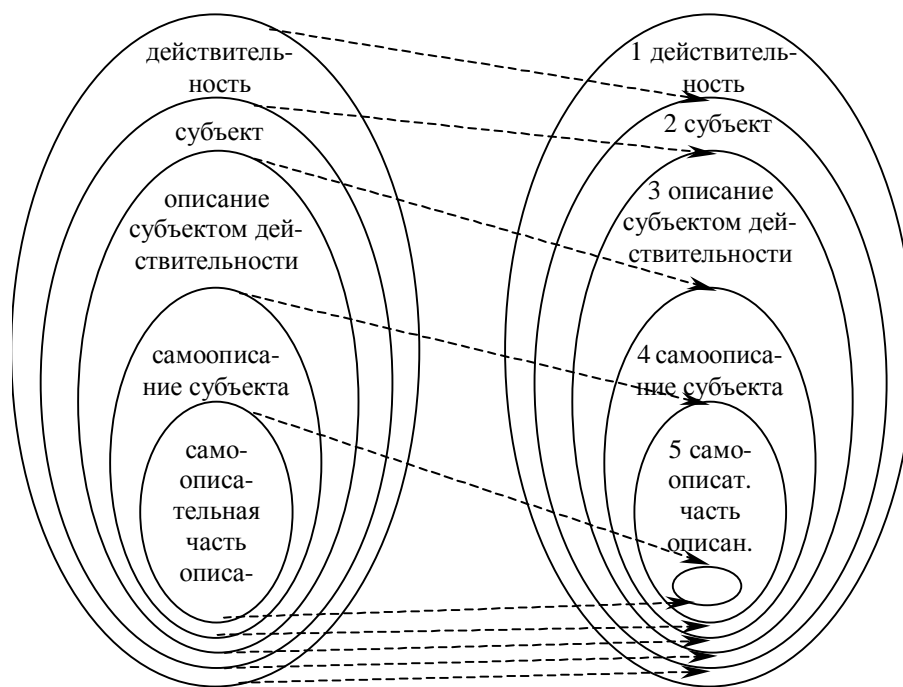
действительность

субъект

описание субъектом действительности

самоописание субъекта

самоописательная часть описа-

1 действительность

2 субъект

3 описание субъектом действительности

4 самоописание субъекта

5 самоописат. часть описан.